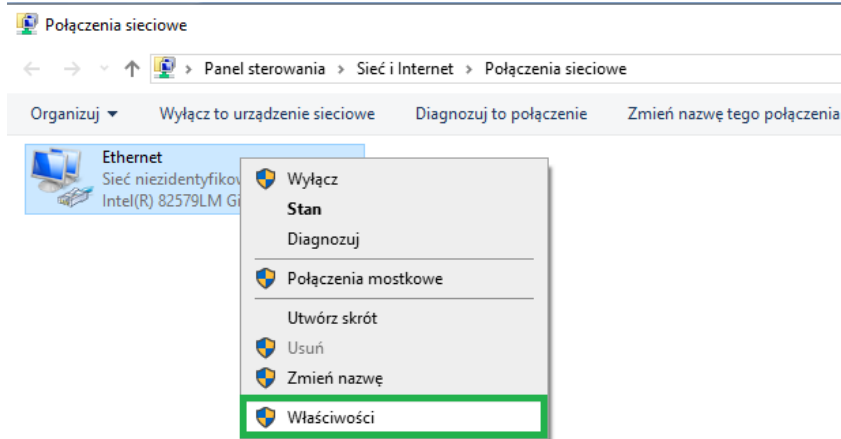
Połączenia sieciowe

Panel sterowania › Sieć i Internet › Połączenia sieciowe

Organizuj ▾ Wyłącz to urządzenie sieciowe Diagnozuj to połączenie Zmień nazwę tego połączenia

Ethernet
Sieć niezidentyfikow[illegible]
Intel(R) 82579LM Gi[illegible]

Wyłącz
Stan
Diagnozuj
Połączenia mostkowe
Utwórz skrót
Usuń
Zmień nazwę
Właściwości